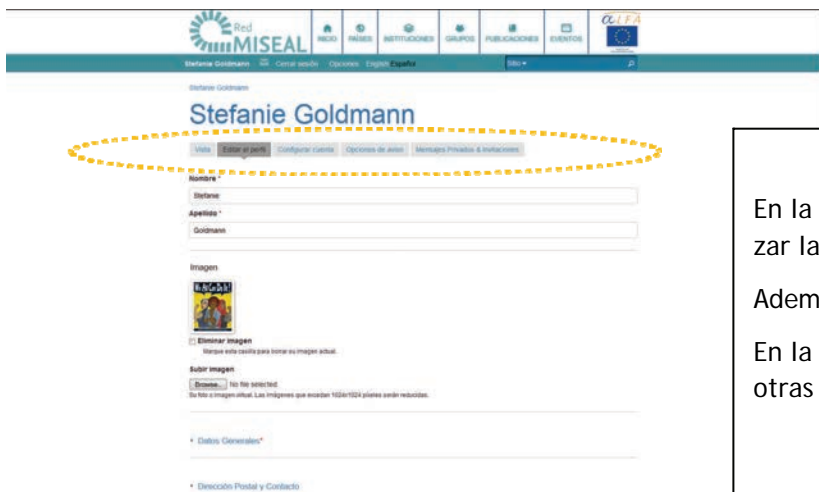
Red MISEAL

INICIO PAÍSES INSTITUCIONES GRUPOS PUBLICACIONES EVENTOS

ALFA

Stefanie Goldmann Cerrar sesión Opciones English Español

Sitio

Stefanie Goldmann

Stefanie Goldmann

Vista Editar el perfil Configurar cuenta Opciones de aviso Mensajes Privados & Invitaciones

Nombre *

Stefanie

Apellido *

Goldmann

Imagen

Eliminar imagen

Marque esta casilla para borrar su imagen actual.

Subir imagen

Browse... No file selected.

Su foto o imagen virtual. Las imágenes que excedan 1024x1024 píxeles serán reducidas.

Datos Generales*

Dirección Postal y Contacto

En la

zar la

Adem

En la

otras